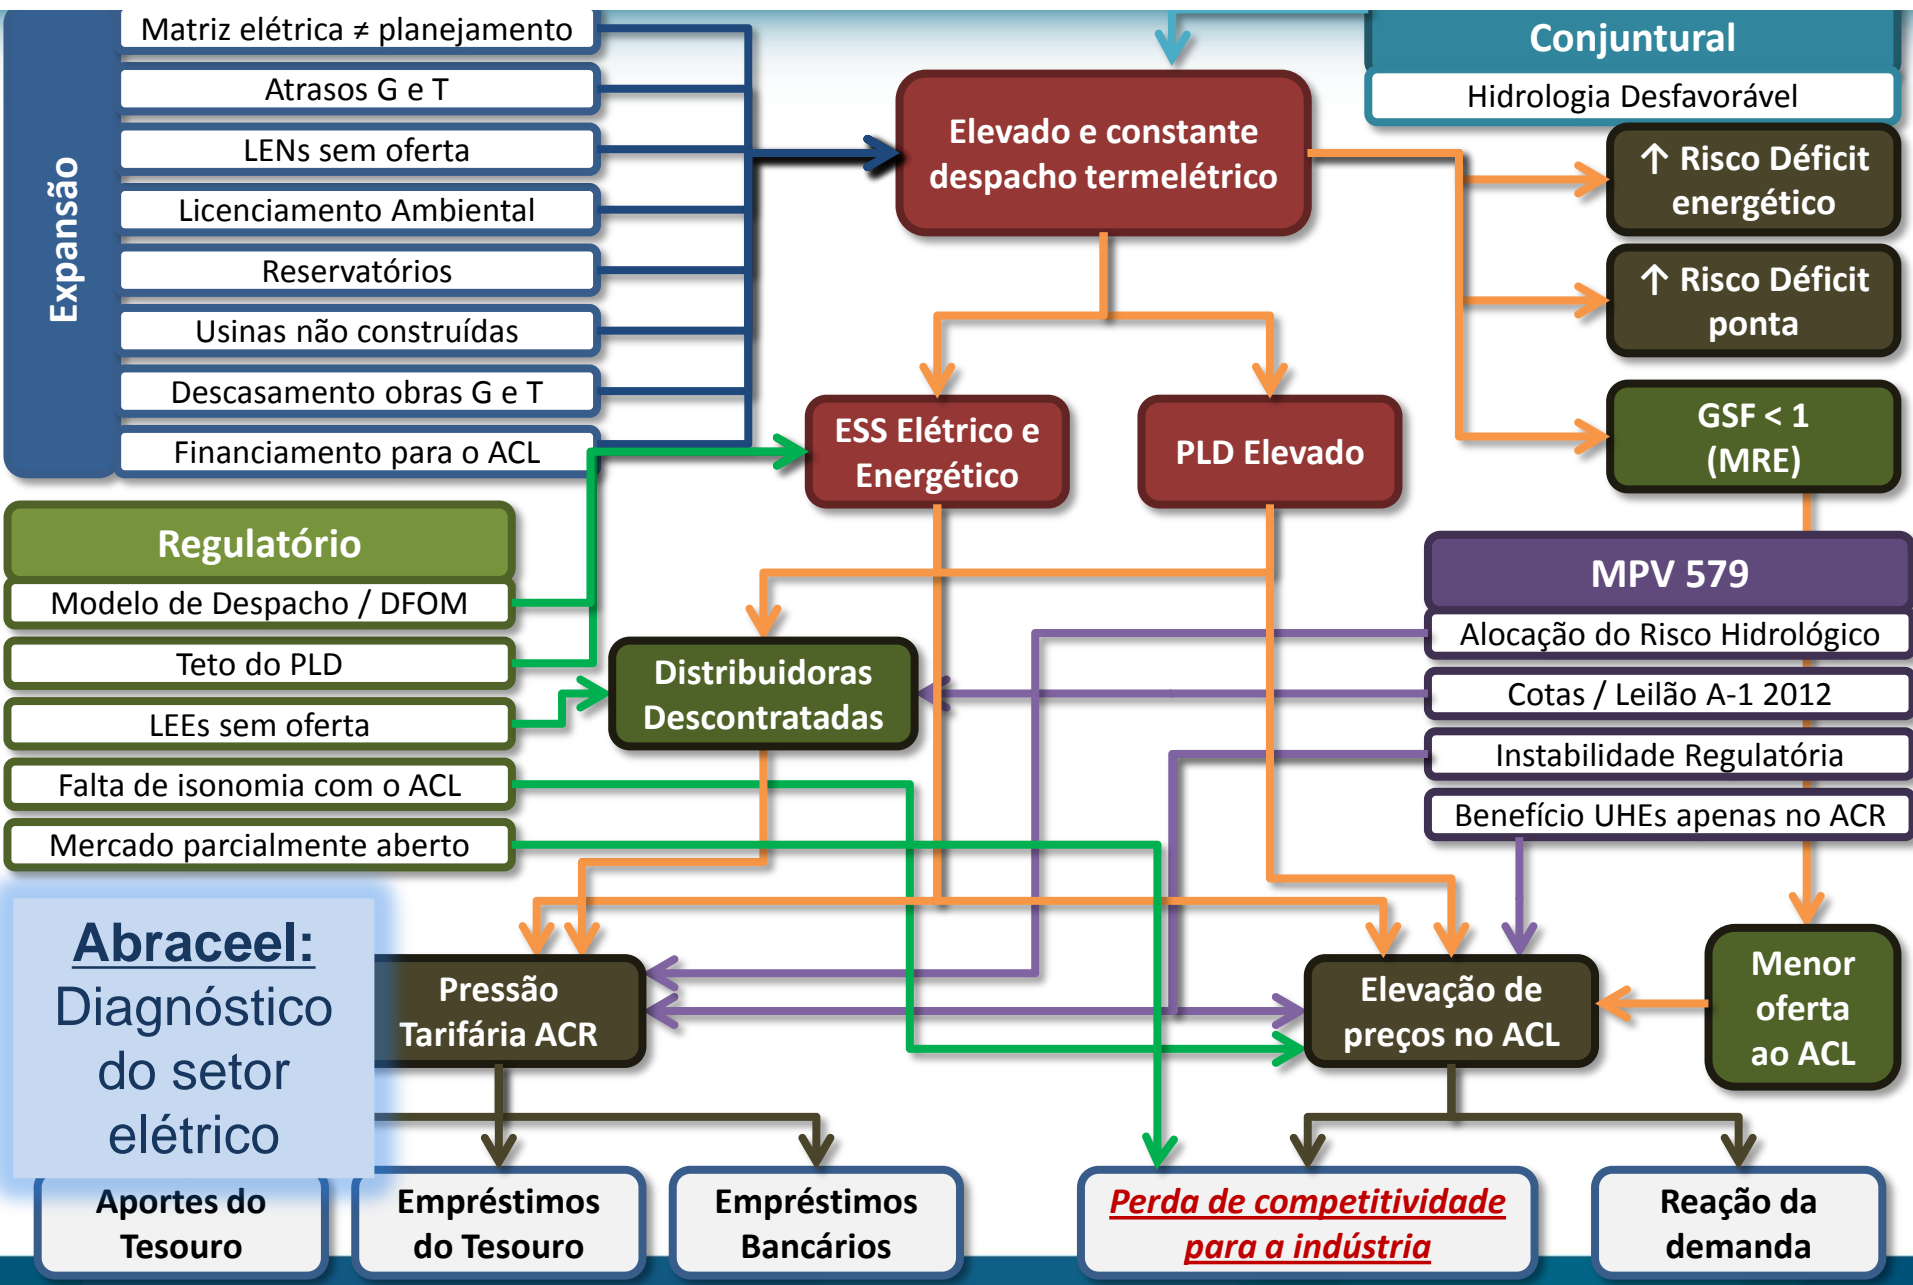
Expansão

Matriz elétrica ≠ planejamento

Atrasos G e T

LENs sem oferta

Licenciamento Ambiental

Reservatórios

Usinas não construídas

Descasamento obras G e T

Financiamento para o ACL

Conjuntural

Hidrologia Desfavorável

Elevado e constante despacho termelétrico

↑ Risco Déficit energético

↑ Risco Déficit ponta

GSF < 1 (MRE)

ESS Elétrico e Energético

PLD Elevado

Regulatório

Modelo de Despacho / DFOM

Teto do PLD

LEEs sem oferta

Falta de isonomia com o ACL

Mercado parcialmente aberto

Distribuidoras Descontratadas

MPV 579

Alocação do Risco Hidrológico

Cotas / Leilão A-1 2012

Instabilidade Regulatória

Benefício UHEs apenas no ACR

Abraceel: Diagnóstico do setor elétrico

Pressão Tarifária ACR

Elevação de preços no ACL

Menor oferta ao ACL

Aportes do Tesouro

Empréstimos do Tesouro

Empréstimos Bancários

Perda de competitividade para a indústria

Reação da demanda